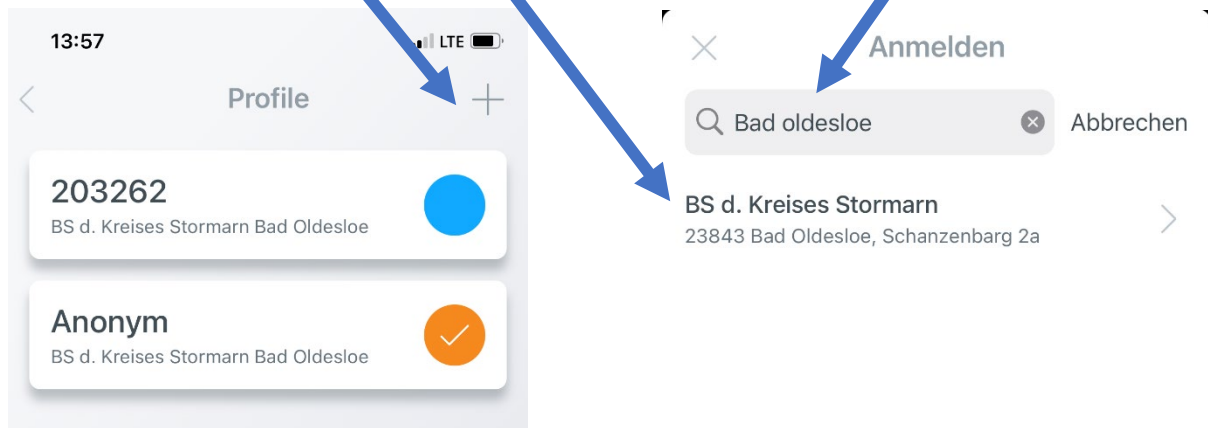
13:57
LTE

Profile

203262
BS d. Kreises Stormarn Bad Oldesloe

Anonym
BS d. Kreises Stormarn Bad Oldesloe

Anmelden

Bad oldesloe

Abbrechen

BS d. Kreises Stormarn
23843 Bad Oldesloe, Schanzenbarg 2a